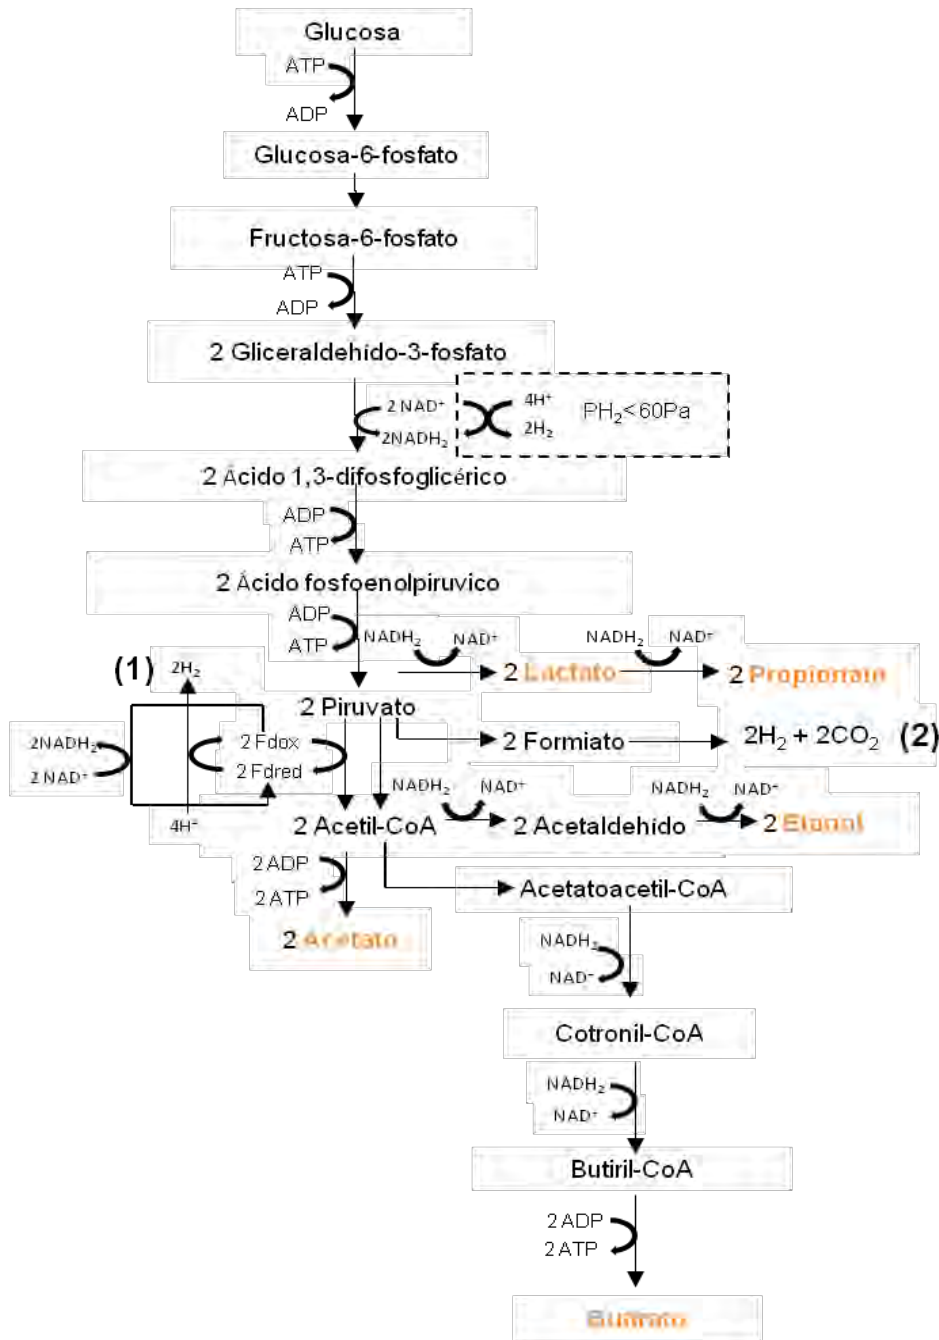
Glucosa
ATP
ADP
Glucosa-6-fosfato
Fructosa-6-fosfato
ATP
ADP
2 Gliceraldehído-3-fosfato
2 NAD$^+$
2NADH$_2$
4H$^+$
2H$_2$
PH$_2$<60Pa
2 Ácido 1,3-difosfoglicérico
ADP
ATP
2 Ácido fosfoenolpiruvico
ADP
ATP
NADH$_2$
NAD$^+$
NADH$_2$
NAD$^+$
(1)
2H$_2$
2 Lactato
2 Propionato
2 Piruvato
2NADH$_2$
2 NAD$^+$
2 Fdox
2 Fdred
2 Formiato
2H$_2$ + 2CO$_2$
(2)
NADH$_2$
NAD$^+$
NADH$_2$
NAD$^+$
4H$^+$
2 Acetil-CoA
2 Acetaldehído
2 Etanol
2 ADP
2 ATP
Acetatoacetil-CoA
2 Acetato
NADH$_2$
NAD$^+$
Cotronil-CoA
NADH$_2$
NAD$^+$
Butiril-CoA
2 ADP
2 ATP
Butirato